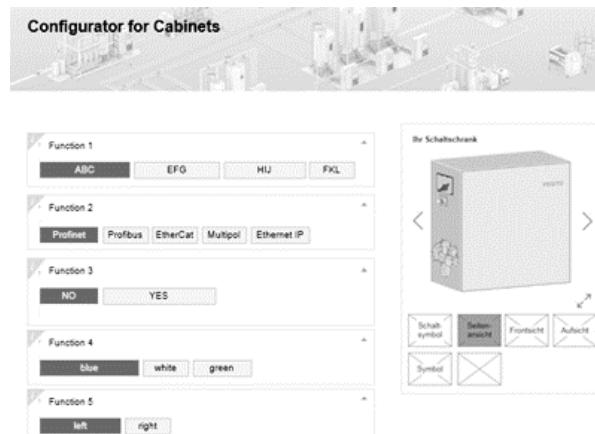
Configurator for Cabinets

Function 1
ABC EFG HIJ FKL

Function 2
Profinet Profibus EtherCat Multipol Ethernet IP

Function 3
NO YES

Function 4
blue white green

Function 5
left right

Ihr Schaltschrank

FESTO

Schalt-symbol Seiten-ansicht Frontsicht Aufsicht
Symbol